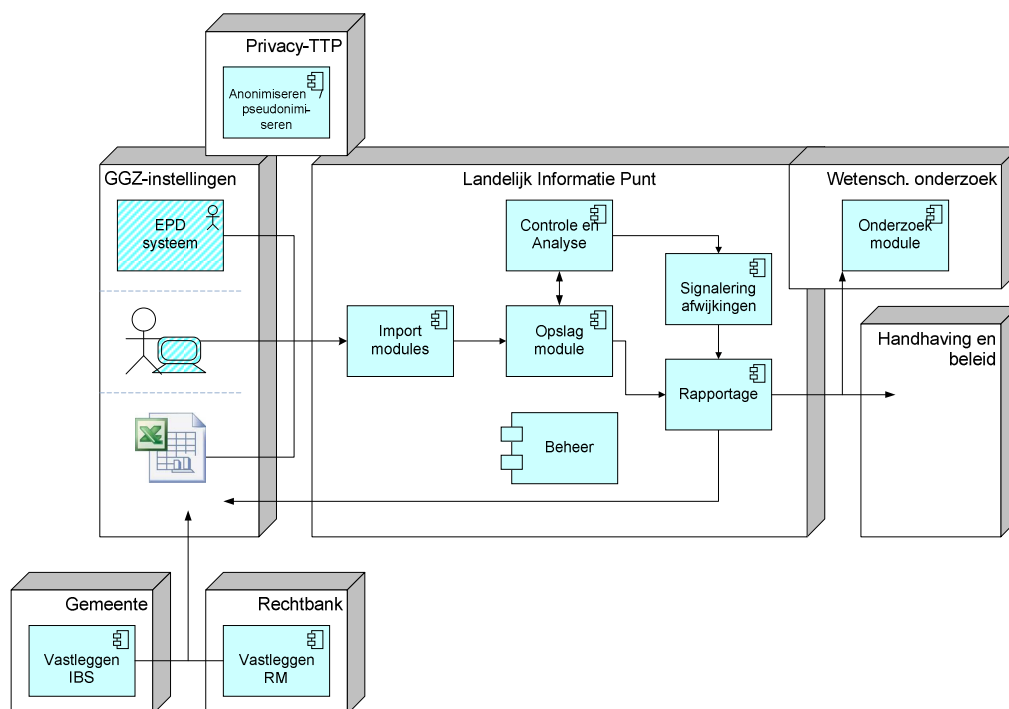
Privacy-TTP

Anonimiseren / pseudonimiseren

GGZ-instellingen

EPD systeem

Landelijk Informatie Punt

Controle en Analyse

Signalering afwijkingen

Import modules

Opslag module

Rapportage

Beheer

Wetensch. onderzoek

Onderzoek module

Handhaving en beleid

Gemeente

Vastleggen IBS

Rechtbank

Vastleggen RM